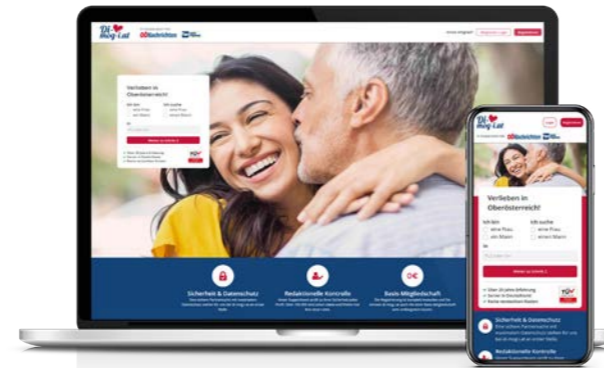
Di mog i Lei

In Kooperation mit OÖNachrichten

Verlieben in Oberösterreich!

Ich bin
eine Frau
ein Mann

Ich suche
eine Frau
einen Mann

Sicherheit & Datenschutz

Redaktionelle Kontrolle

Basis-Mitgliedschaft

Di mog i Lei

Verlieben in Oberösterreich!

Ich bin
eine Frau
ein Mann

Ich suche
eine Frau
einen Mann

Weiter zu Schritt 2

Sicherheit & Datenschutz

Redaktionelle Kontrolle